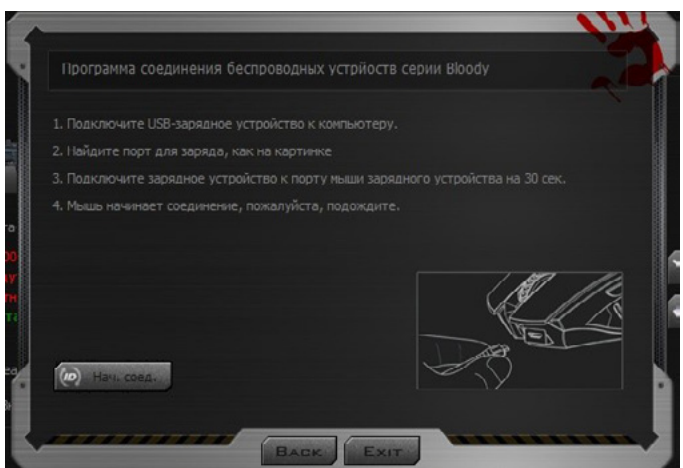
Программа соединения беспроводных устрйостs серии Bloody

1. Подключите USB-зарядное устройство к компьютеру.

2. Найдите порт для заряда, как на картинке

3. Подключите зарядное устройство к порту мыши зарядного устройства на 30 сек.

4. Мышь начинает соединение, пожалуйста, подождите.

ID Нач. соед.

BACK EXIT